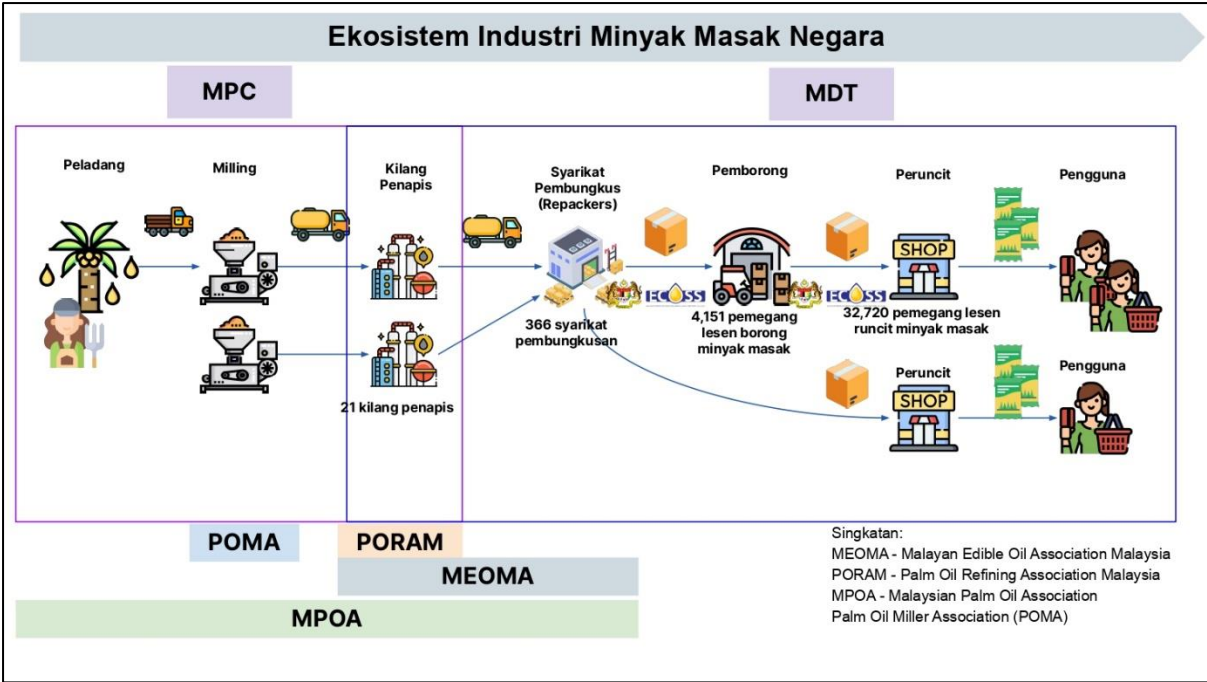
Ekosistem Industri Minyak Masak Negara

MPC

MDT

Peladang

Milling

Kilang Penapis

Syarikat Pembungkus (Repackers)

Pemborong

Peruncit

Pengguna

SHOP

ECOSS

366 syarikat pembungkusan

ECOSS

4,151 pemegang lesen borong minyak masak

32,720 pemegang lesen runcit minyak masak

21 kilang penapis

Peruncit

SHOP

Pengguna

POMA

PORAM

MEOMA

MPOA

Singkatan:
MEOMA - Malayan Edible Oil Association Malaysia
PORAM - Palm Oil Refining Association Malaysia
MPOA - Malaysian Palm Oil Association
Palm Oil Miller Association (POMA)